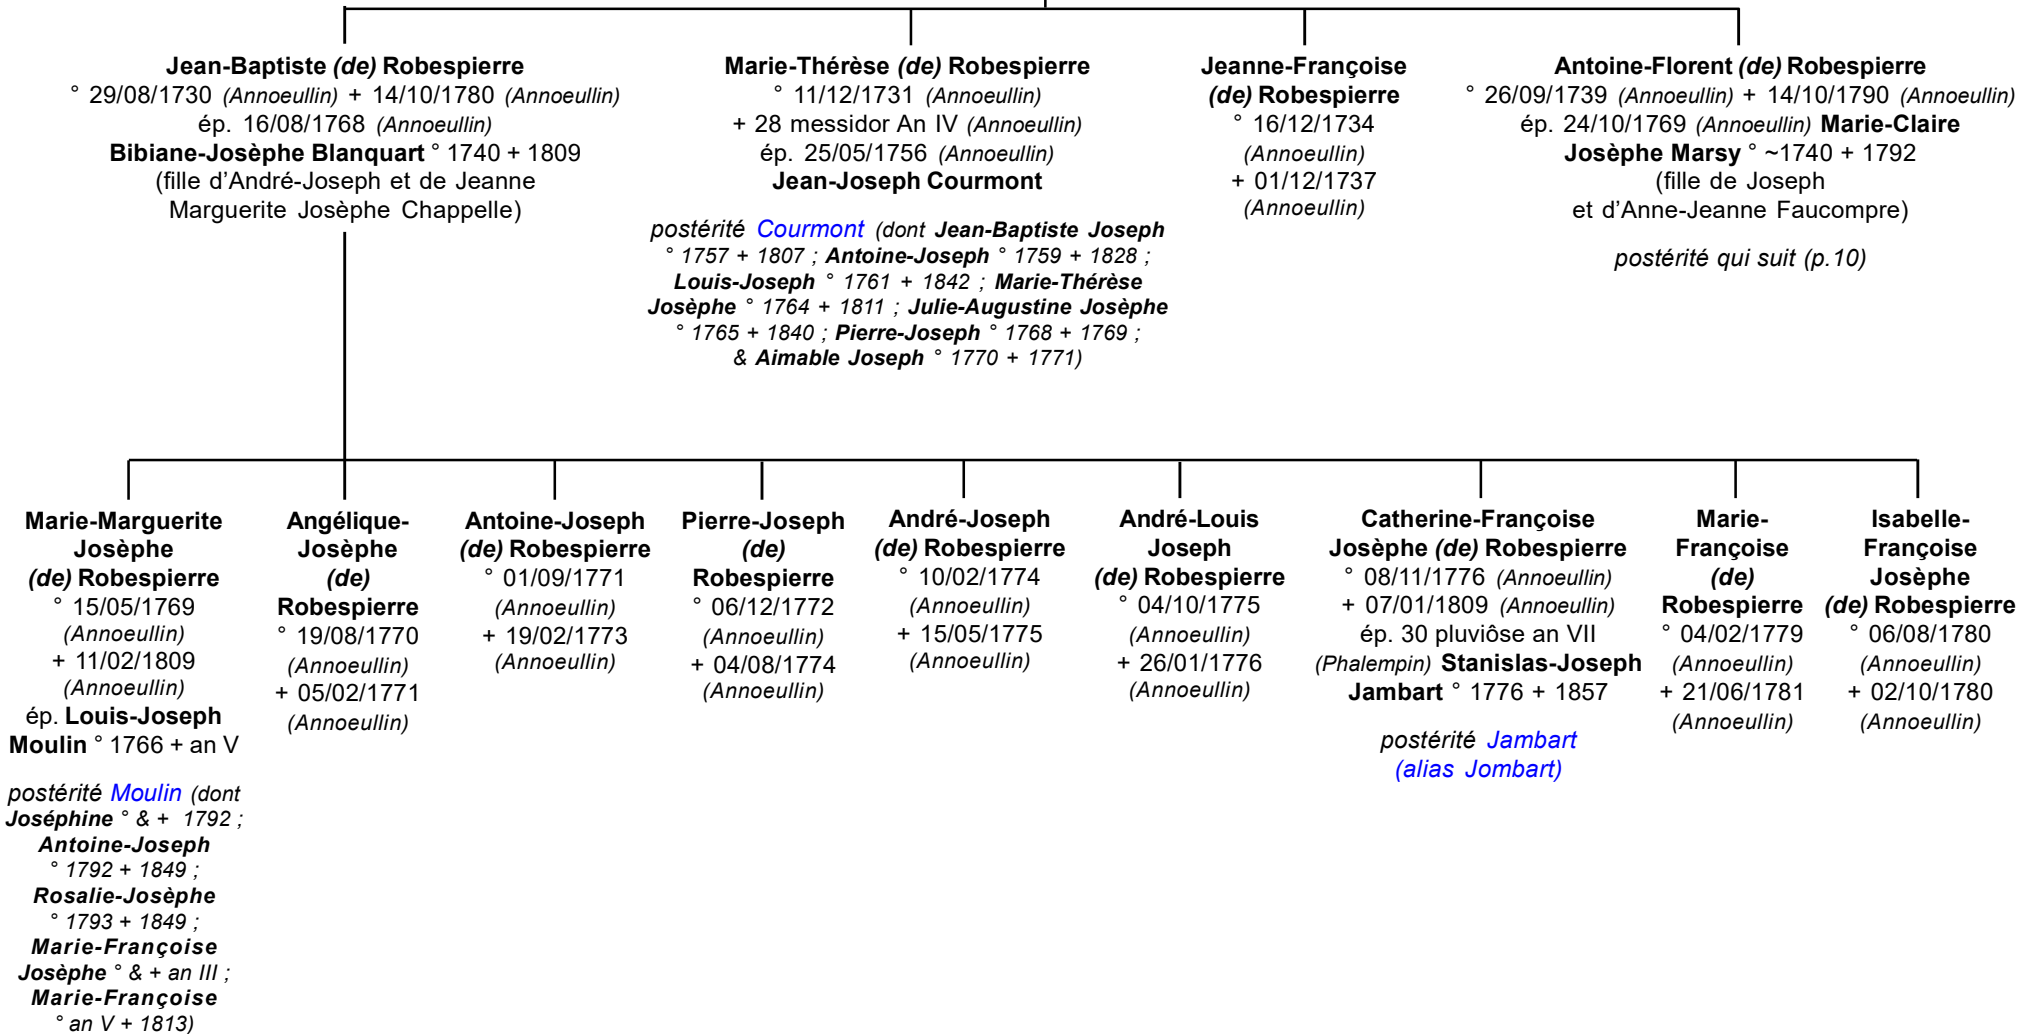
Jean-Baptiste (de) Robespierre
° 29/08/1730 (Annoeullin) + 14/10/1780 (Annoeullin)
ép. 16/08/1768 (Annoeullin)
Bibiane-Josèphe Blanquart ° 1740 + 1809
(fille d'André-Joseph et de Jeanne Marguerite Josèphe Chappelle)

Marie-Thérèse (de) Robespierre
° 11/12/1731 (Annoeullin)
+ 28 messidor An IV (Annoeullin)
ép. 25/05/1756 (Annoeullin)
Jean-Joseph Courmont

postérité Courmont (dont Jean-Baptiste Joseph ° 1757 + 1807 ; Antoine-Joseph ° 1759 + 1828 ; Louis-Joseph ° 1761 + 1842 ; Marie-Thérèse Josèphe ° 1764 + 1811 ; Julie-Augustine Josèphe ° 1765 + 1840 ; Pierre-Joseph ° 1768 + 1769 ; & Aimable Joseph ° 1770 + 1771)

Jeanne-Françoise (de) Robespierre
° 16/12/1734 (Annoeullin)
+ 01/12/1737 (Annoeullin)

Antoine-Florent (de) Robespierre
° 26/09/1739 (Annoeullin) + 14/10/1790 (Annoeullin)
ép. 24/10/1769 (Annoeullin) Marie-Claire Josèphe Marsy ° ~1740 + 1792
(fille de Joseph et d'Anne-Jeanne Faucompre)

postérité qui suit (p.10)

Marie-Marguerite Josèphe (de) Robespierre
° 15/05/1769 (Annoeullin)
+ 11/02/1809 (Annoeullin)
ép. Louis-Joseph Moulin ° 1766 + an V

postérité Moulin (dont Joséphine ° & + 1792 ; Antoine-Joseph ° 1792 + 1849 ; Rosalie-Josèphe ° 1793 + 1849 ; Marie-Françoise Josèphe ° & + an III ; Marie-Françoise ° an V + 1813)

Angélique-Josèphe (de) Robespierre
° 19/08/1770 (Annoeullin)
+ 05/02/1771 (Annoeullin)

Antoine-Joseph (de) Robespierre
° 01/09/1771 (Annoeullin)
+ 19/02/1773 (Annoeullin)

Pierre-Joseph (de) Robespierre
° 06/12/1772 (Annoeullin)
+ 04/08/1774 (Annoeullin)

André-Joseph (de) Robespierre
° 10/02/1774 (Annoeullin)
+ 15/05/1775 (Annoeullin)

André-Louis Joseph (de) Robespierre
° 04/10/1775 (Annoeullin)
+ 26/01/1776 (Annoeullin)

Catherine-Françoise Josèphe (de) Robespierre
° 08/11/1776 (Annoeullin)
+ 07/01/1809 (Annoeullin)
ép. 30 pluviôse an VII (Phalempin) Stanislas-Joseph Jambart ° 1776 + 1857

postérité Jambart (alias Jombart)

Marie-Françoise (de) Robespierre
° 04/02/1779 (Annoeullin)
+ 21/06/1781 (Annoeullin)

Isabelle-Françoise Josèphe (de) Robespierre
° 06/08/1780 (Annoeullin)
+ 02/10/1780 (Annoeullin)